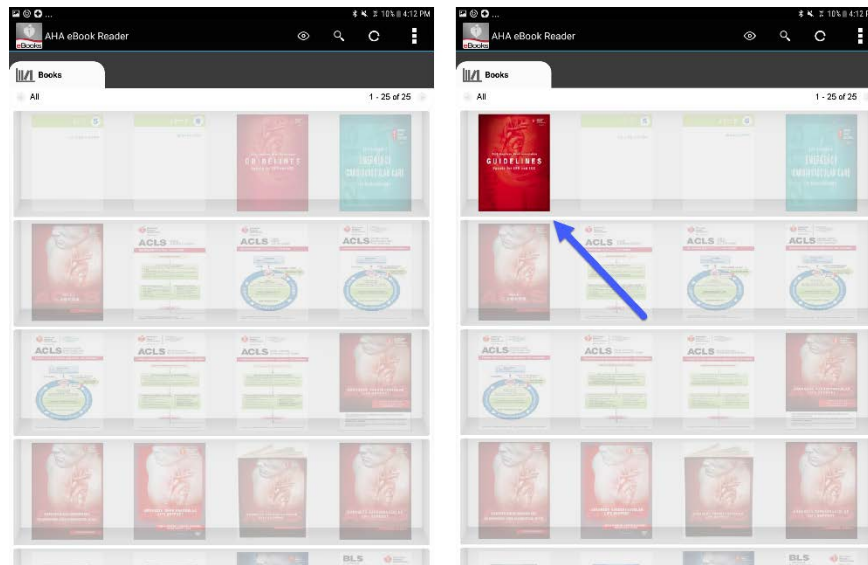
10% 4:12 PM

eBooks AHA eBook Reader

Books

All

1 - 25 of 25

GUIDELINES

ACLS

ACLS

ACLS

ACLS

ACLS

ACLS

BLS

10% 4:12 PM

eBooks AHA eBook Reader

Books

All

1 - 25 of 25

GUIDELINES

ACLS

ACLS

ACLS

ACLS

ACLS

ACLS

BLS